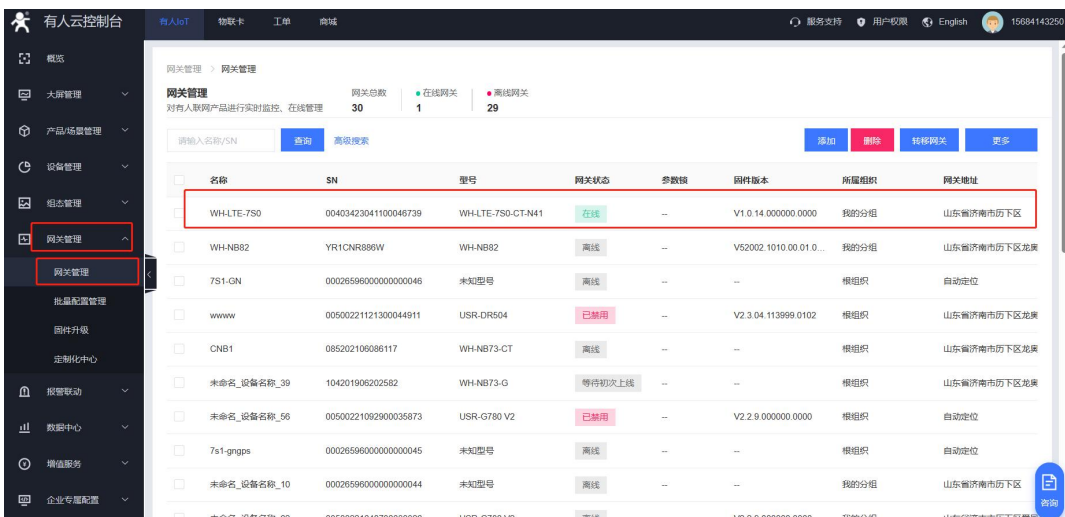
有人云控制台

有人IoT 物联卡 工单 商城

服务支持 用户权限 English 15684143250

概览
大屏管理
产品/场景管理
设备管理
组态管理
网关管理
网关管理
批量配置管理
固件升级
定制化中心
报警联动
数据中心
增值服务
企业专属配置

网关管理 > 网关管理

网关管理
对有人联网产品进行实时监控、在线管理

网关总数 30
在线网关 1
离线网关 29

请输入名称/SN 查询 高级搜索

添加 删除 转移网关 更多

| | 名称 | SN | 型号 | 网关状态 | 参数镜 | 固件版本 | 所属组织 | 网关地址 |
|---|---|---|---|---|---|---|---|---|
| | WH-LTE-7S0 | 00403423041100046739 | WH-LTE-7S0-CT-N41 | 在线 | -- | V1.0.14.000000.0000 | 我的分组 | 山东省济南市历下区 |
| | WH-NB82 | YR1CNR886W | WH-NB82 | 离线 | -- | V52002.1010.00.01.0... | 我的分组 | 山东省济南市历下区龙奥 |
| | 7S1-GN | 00026596000000000046 | 未知型号 | 离线 | -- | -- | 根组织 | 自动定位 |
| | wwww | 00500221121300044911 | USR-DR504 | 已禁用 | -- | V2.3.04.113999.0102 | 根组织 | 山东省济南市历下区龙奥 |
| | CNB1 | 085202106086117 | WH-NB73-CT | 离线 | -- | -- | 根组织 | 山东省济南市历下区龙奥 |
| | 未命名_设备名称_39 | 104201906202582 | WH-NB73-G | 等待初次上线 | -- | -- | 根组织 | 山东省济南市历下区龙奥 |
| | 未命名_设备名称_56 | 00500221092900035873 | USR-G780 V2 | 已禁用 | -- | V2.2.9.000000.0000 | 根组织 | 自动定位 |
| | 7s1-gngps | 00026596000000000045 | 未知型号 | 离线 | -- | -- | 根组织 | 自动定位 |
| | 未命名_设备名称_10 | 00026596000000000044 | 未知型号 | 离线 | -- | -- | 我的分组 | 山东省济南市历下区 |
| | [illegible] | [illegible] | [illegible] | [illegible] | | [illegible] | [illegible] | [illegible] |

咨询